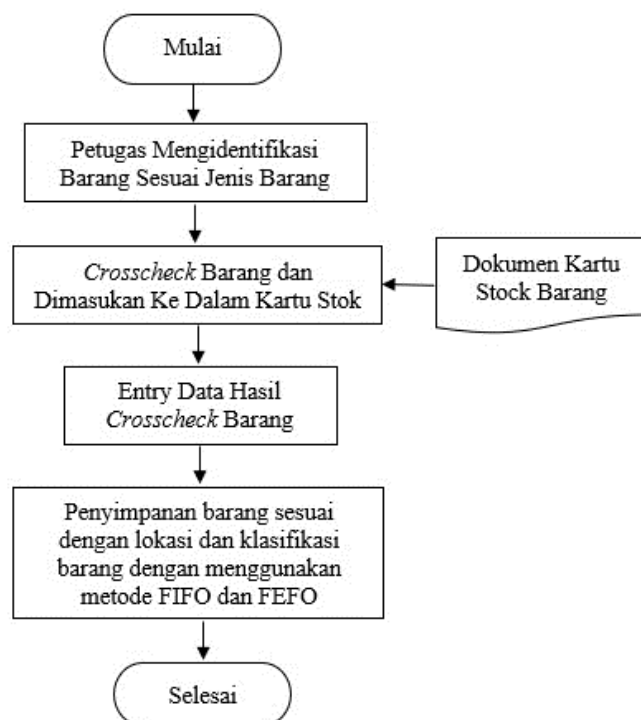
Mulai

Petugas Mengidentifikasi Barang Sesuai Jenis Barang

Crosscheck Barang dan Dimasukan Ke Dalam Kartu Stok

Dokumen Kartu Stock Barang

Entry Data Hasil Crosscheck Barang

Penyimpanan barang sesuai dengan lokasi dan klasifikasi barang dengan menggunakan metode FIFO dan FEFO

Selesai